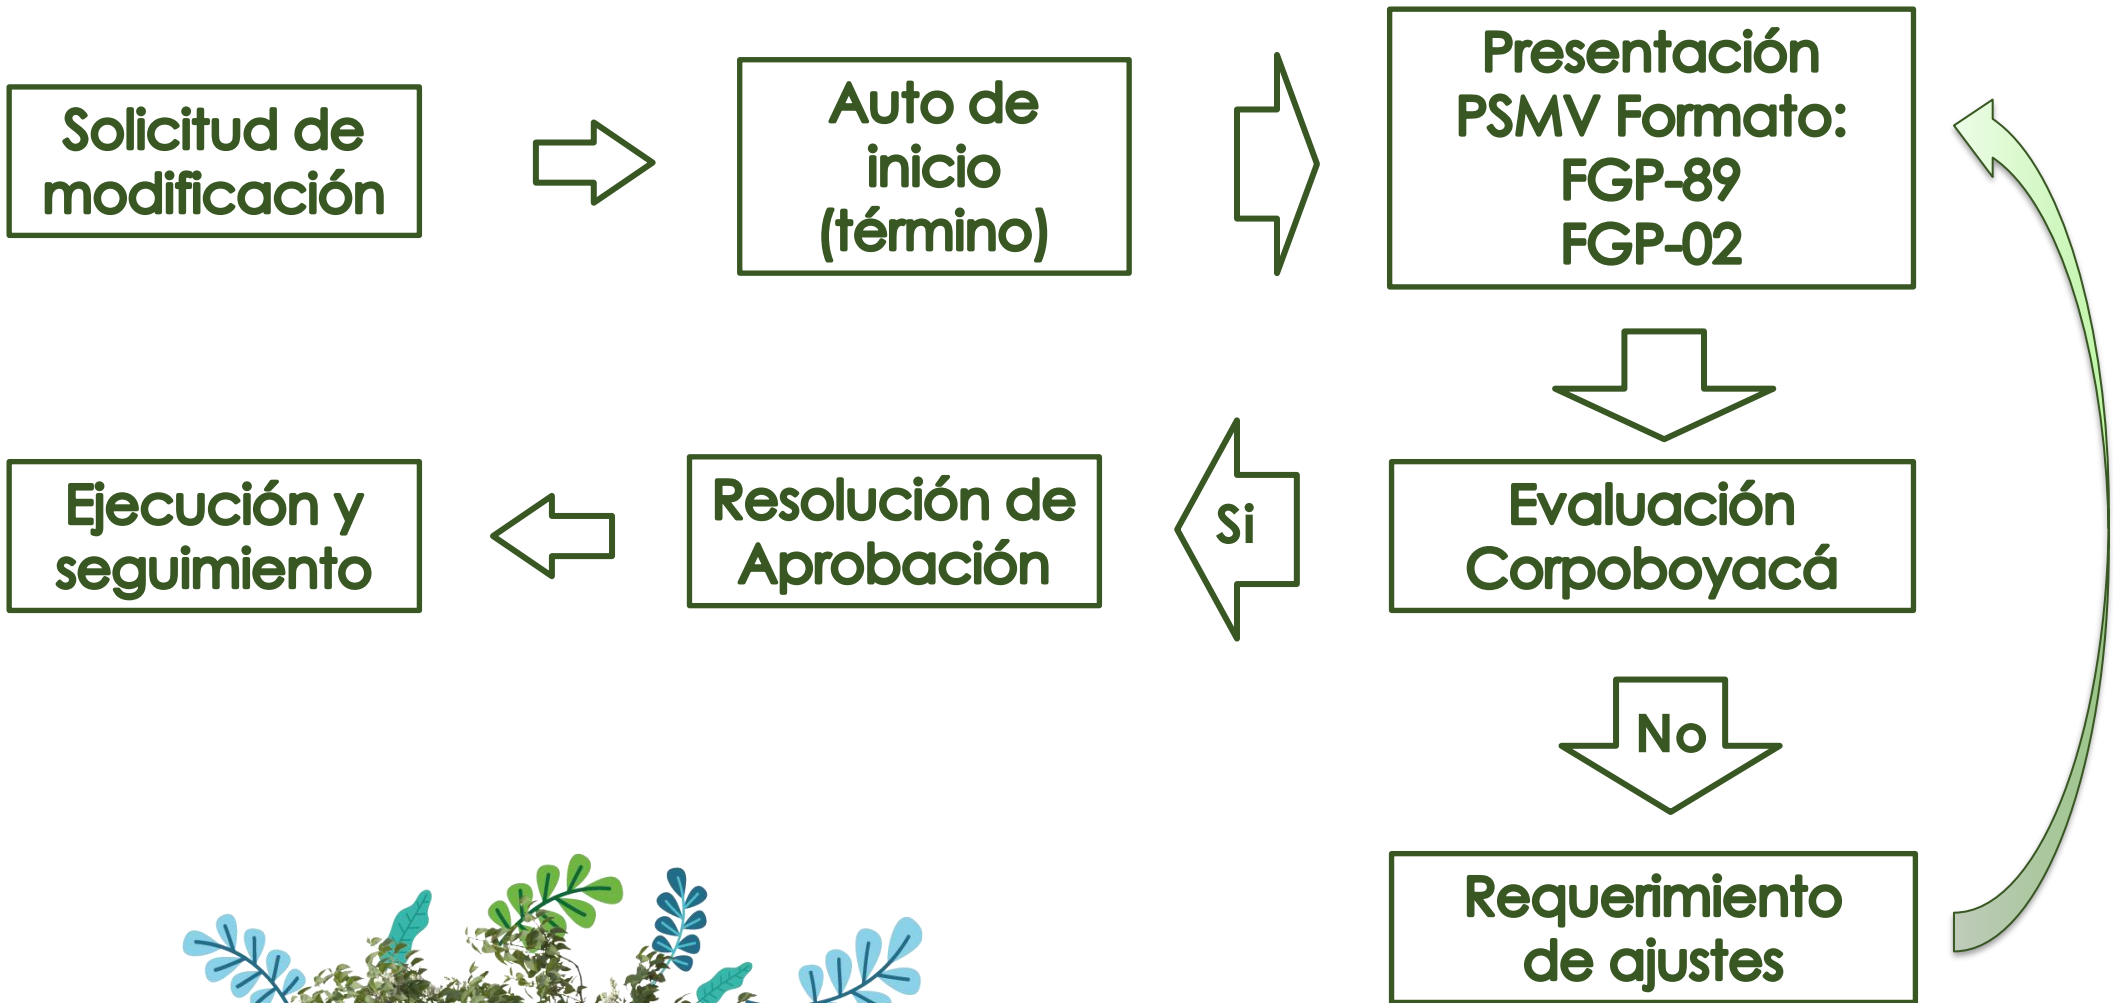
Solicitud de modificación

Auto de inicio (término)

Presentación PSMV Formato: FGP-89 FGP-02

Evaluación Corpoboyacá

Si

Resolución de Aprobación

Ejecución y seguimiento

No

Requerimiento de ajustes